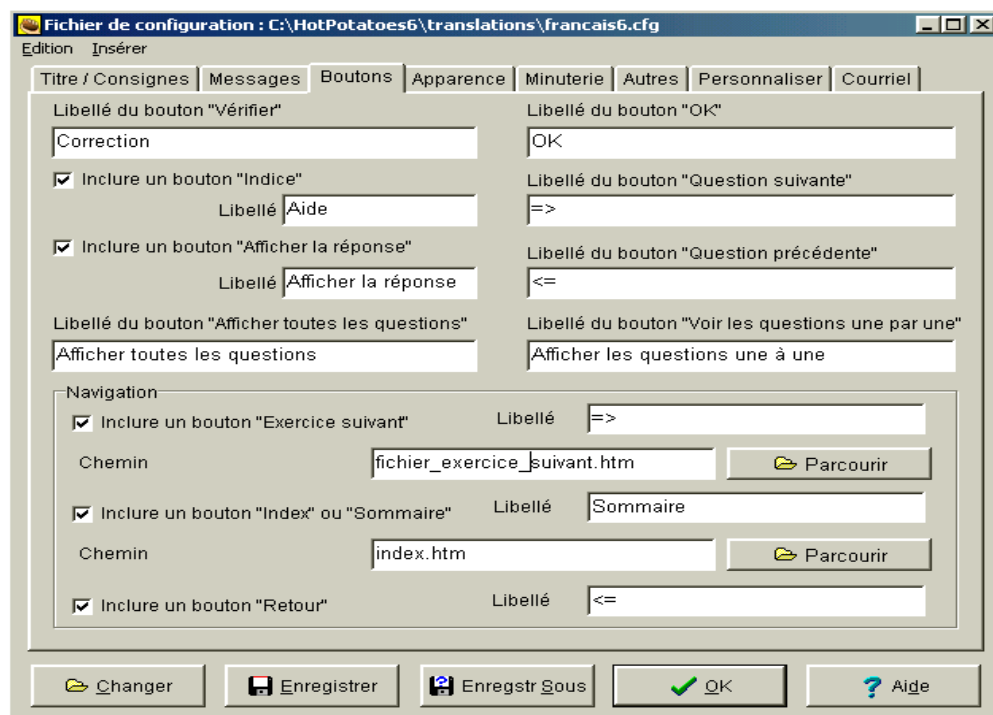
Fichier de configuration : C:\HotPotatoes6\translations\francais6.cfg

Edition Insérer

Titre / Consignes | Messages | Boutons | Apparence | Minuterie | Autres | Personnaliser | Courriel

Libellé du bouton "Vérifier"

Correction

Libellé du bouton "OK"

OK

Inclure un bouton "Indice"

Libellé du bouton "Question suivante"

Libellé Aide

=>

Inclure un bouton "Afficher la réponse"

Libellé du bouton "Question précédente"

Libellé Afficher la réponse

<=

Libellé du bouton "Afficher toutes les questions"

Libellé du bouton "Voir les questions une par une"

Afficher toutes les questions

Afficher les questions une à une

Navigation

Inclure un bouton "Exercice suivant"

Libellé =>

Chemin fichier_exercice_suivant.htm

Parcourir

Inclure un bouton "Index" ou "Sommaire"

Libellé Sommaire

Chemin index.htm

Parcourir

Inclure un bouton "Retour"

Libellé <=

Changer

Enregistrer

Enregstr Sous

OK

Aide